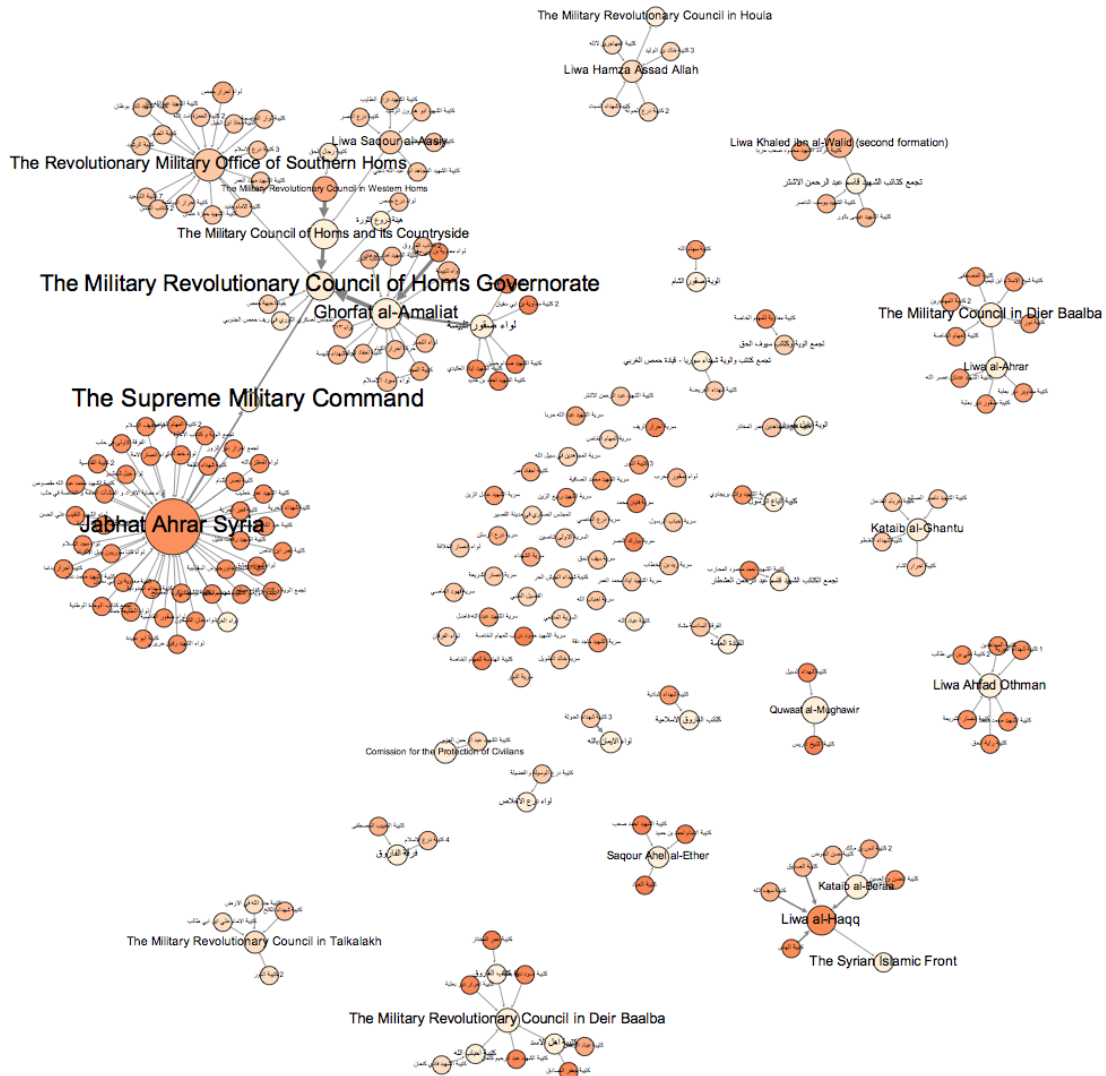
The Military Revolutionary Council in Houla

Liwa Hamza Assad Allah

Liwa Khaled ibn al-Walid (second formation)

تجمع كتائب الشهيد قاسم عبد الرحمن الاشتر

Liwa Saqour al-Aasy

The Revolutionary Military Office of Southern Homs

The Military Revolutionary Council in Western Homs

The Military Council of Homs and its Countryside

The Military Revolutionary Council of Homs Governorate

Ghorfat al-Amaliat

لواء صقور البادية

The Military Council in Dier Baalba

Liwa al-Ahrar

The Supreme Military Command

Jabhat Ahrar Syria

تجمع كتائب سيوف الحق

تجمع كتائب والوية شهداء سوريا - قيادة حمص الغربي

Kataib al-Ghantu

تجمع الكتائب الشهيد قاسم عبد الرحمن العشطار

Liwa Ahfad Othman

Quwaat al-Mughawir

كتائب الفاروق الاسلامية

Comission for the Protection of Civilians

لواء درع الاخلاص

فرقة الفاروق

Saqour Ahel al-Ether

Kataib al-Baraa

Liwa al-Haqq

The Syrian Islamic Front

The Military Revolutionary Council in Talkalakh

The Military Revolutionary Council in Deir Baalba